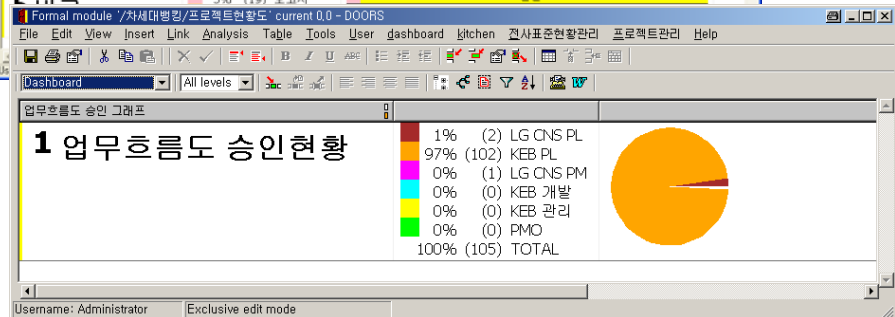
Formal module '/차세대뱅킹/프로젝트현황도' current 0.0 - DOORS

File Edit View Insert Link Analysis Table Tools User dashboard kitchen 전사표준현황관리 프로젝트관리 Help

Dashboard
All levels

업무흐름도 승인 그래프

1 업무흐름도 승인현황

| | | | |
|---|---|---|---|
| | 1% | (2) | LG CNS PL |
| | 97% | (102) | KEB PL |
| | 0% | (1) | LG CNS PM |
| | 0% | (0) | KEB 개발 |
| | 0% | (0) | KEB 관리 |
| | 0% | (0) | PMO |
| | 100% | (105) | TOTAL |

Username: Administrator
Exclusive edit mode